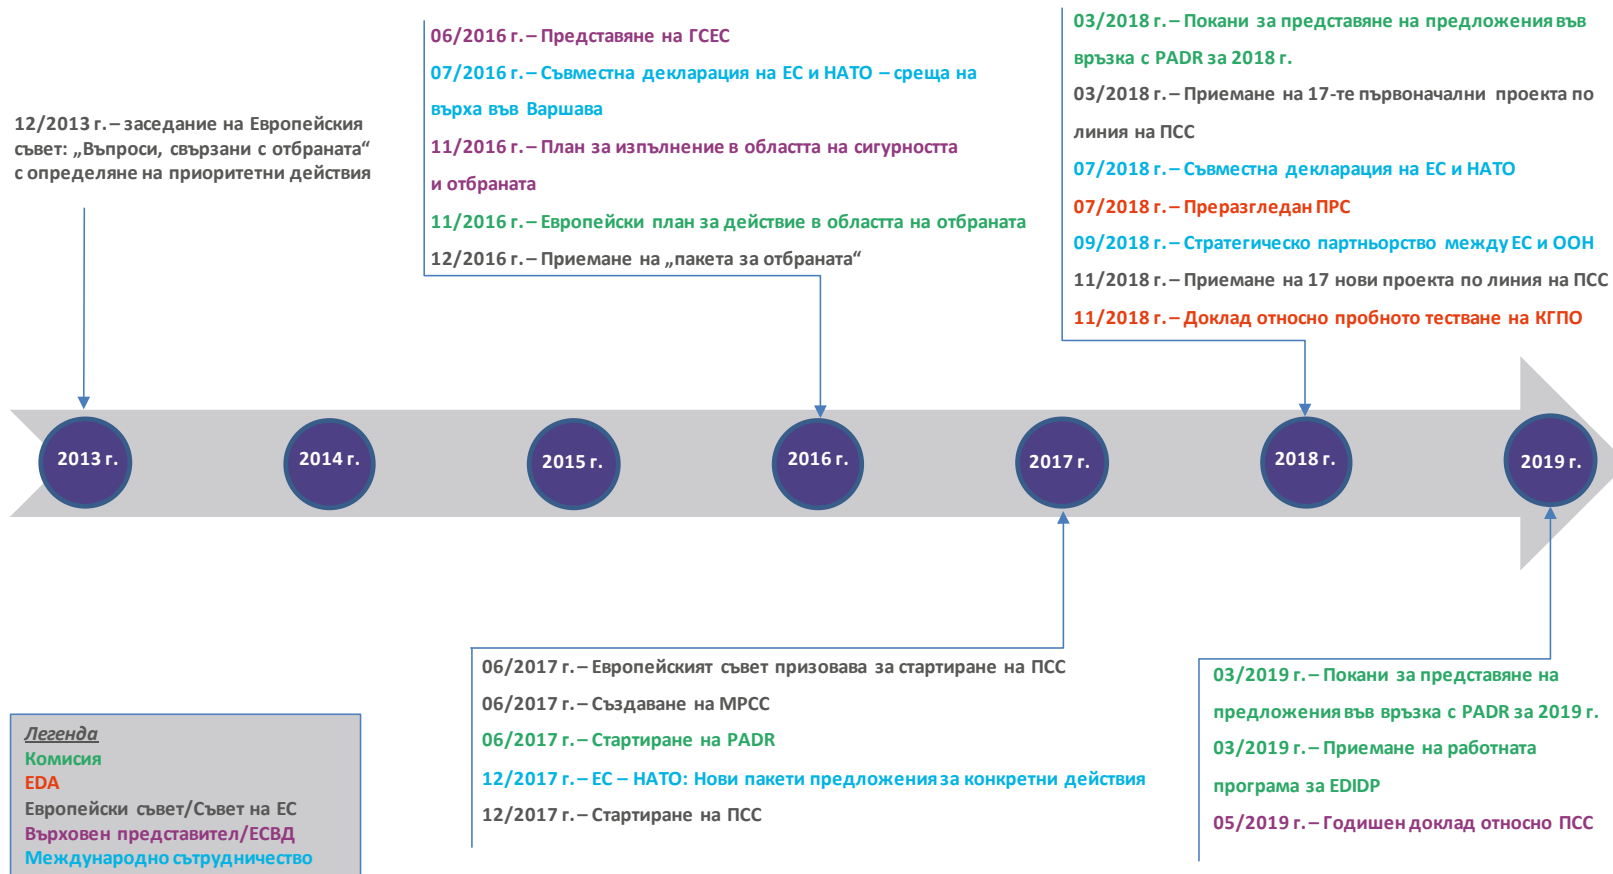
12/2013 г. – заседание на Европейския съвет: „Въпроси, свързани с отбраната“ с определяне на приоритетни действия

06/2016 г. – Представяне на ГСЕС
07/2016 г. – Съвместна декларация на ЕС и НАТО – среща на върха във Варшава
11/2016 г. – План за изпълнение в областта на сигурността и отбраната
11/2016 г. – Европейски план за действие в областта на отбраната
12/2016 г. – Приемане на „пакета за отбраната“

03/2018 г. – Покани за представяне на предложения във връзка с PADR за 2018 г.
03/2018 г. – Приемане на 17-те първоначални проекта по линия на ПСС
07/2018 г. – Съвместна декларация на ЕС и НАТО
07/2018 г. – Преразгледан ПРС
09/2018 г. – Стратегическо партньорство между ЕС и ООН
11/2018 г. – Приемане на 17 нови проекта по линия на ПСС
11/2018 г. – Доклад относно пробното тестване на КГПО

2013 г.
2014 г.
2015 г.
2016 г.
2017 г.
2018 г.
2019 г.

06/2017 г. – Европейският съвет призовава за стартиране на ПСС
06/2017 г. – Създаване на МPCC
06/2017 г. – Стартиране на PADR
12/2017 г. – ЕС – НАТО: Нови пакети предложения за конкретни действия
12/2017 г. – Стартиране на ПСС

03/2019 г. – Покани за представяне на предложения във връзка с PADR за 2019 г.
03/2019 г. – Приемане на работната програма за EDIDP
05/2019 г. – Годишен доклад относно ПСС

Легенда
Комисия
EDA
Европейски съвет/Съвет на ЕС
Върховен представител/ЕСВД
Международно сътрудничество